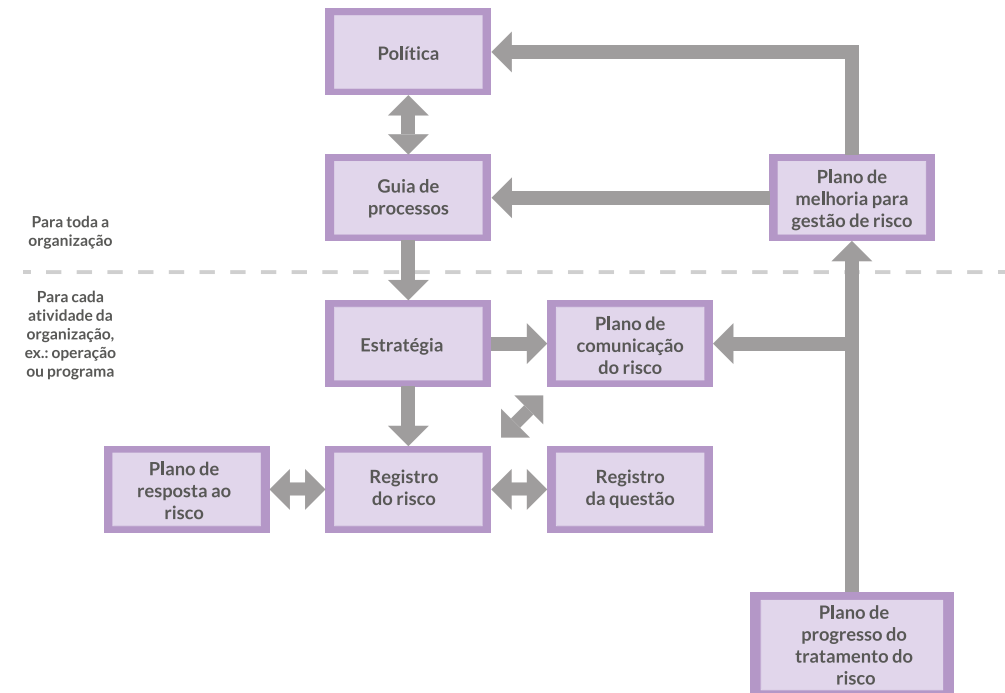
Política

Guia de processos

Plano de melhoria para gestão de risco

Para toda a organização

Para cada atividade da organização, ex.: operação ou programa

Estratégia

Plano de comunicação do risco

Plano de resposta ao risco

Registro do risco

Registro da questão

Plano de progresso do tratamento do risco